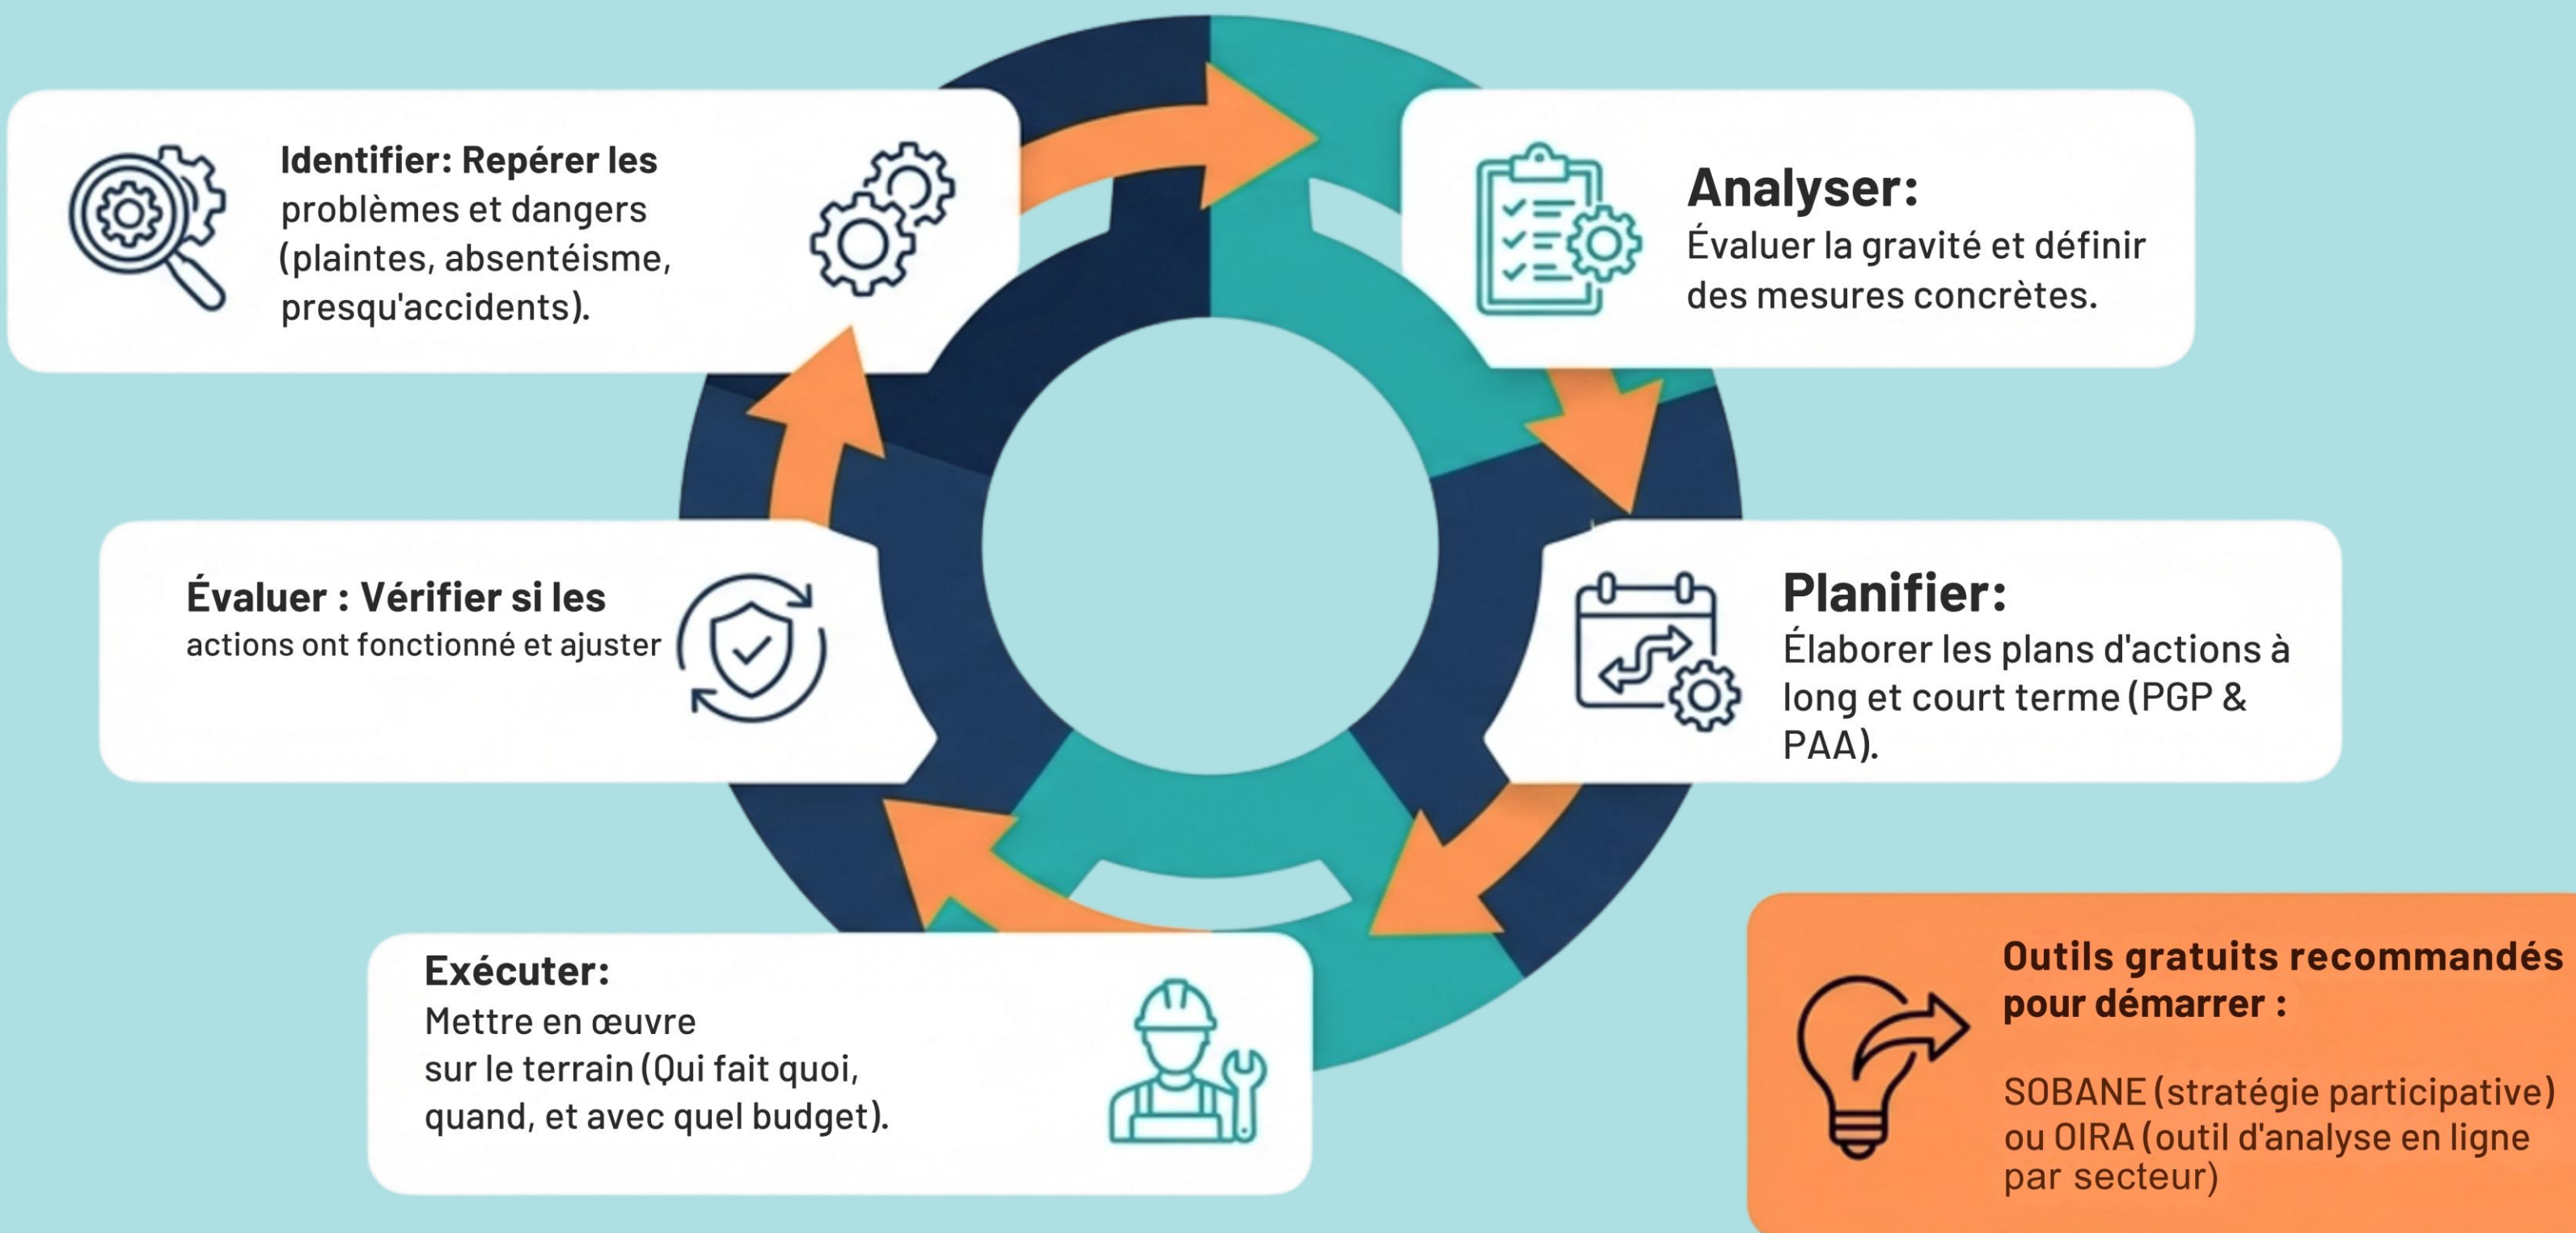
Identifier: Repérer les problèmes et dangers (plaintes, absentéisme, presqu'accidents).

Analyser:
Évaluer la gravité et définir des mesures concrètes.

Évaluer : Vérifier si les actions ont fonctionné et ajuster

Planifier:
Élaborer les plans d'actions à long et court terme (PGP & PAA).

Exécuter:
Mettre en œuvre sur le terrain (Qui fait quoi, quand, et avec quel budget).

Outils gratuits recommandés pour démarrer :

SOBANE (stratégie participative) ou OIRA (outil d'analyse en ligne par secteur)